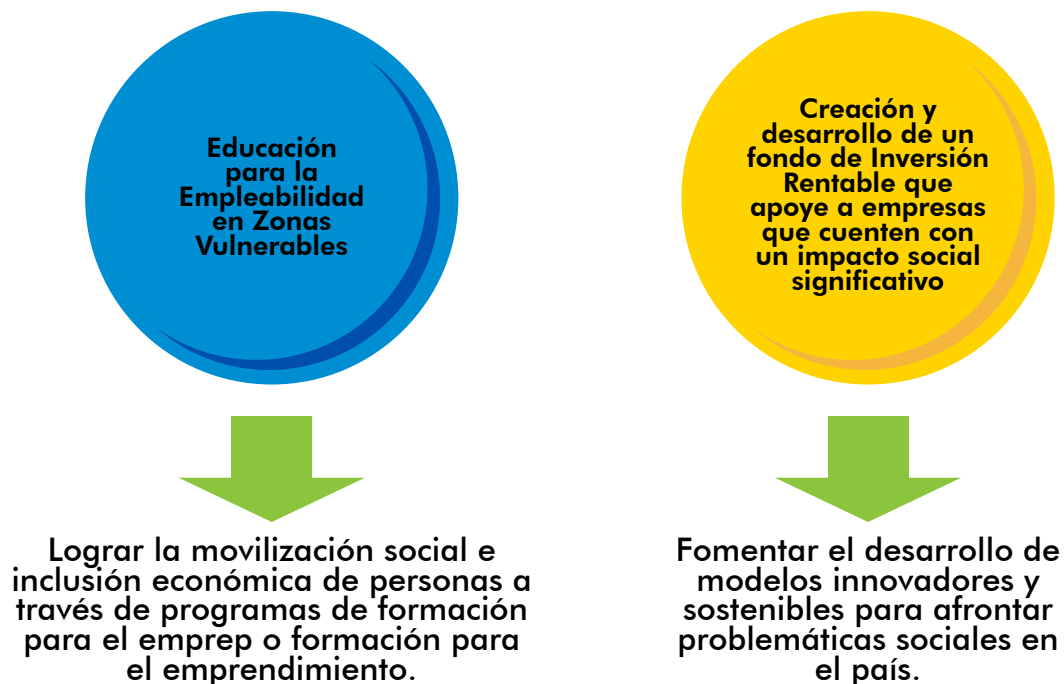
Educación para la Empleabilidad en Zonas Vulnerables

Creación y desarrollo de un fondo de Inversión Rentable que apoye a empresas que cuenten con un impacto social significativo

Lograr la movilización social e inclusión económica de personas a través de programas de formación para el emprep o formación para el emprendimiento.

Fomentar el desarrollo de modelos innovadores y sostenibles para afrontar problemáticas sociales en el país.